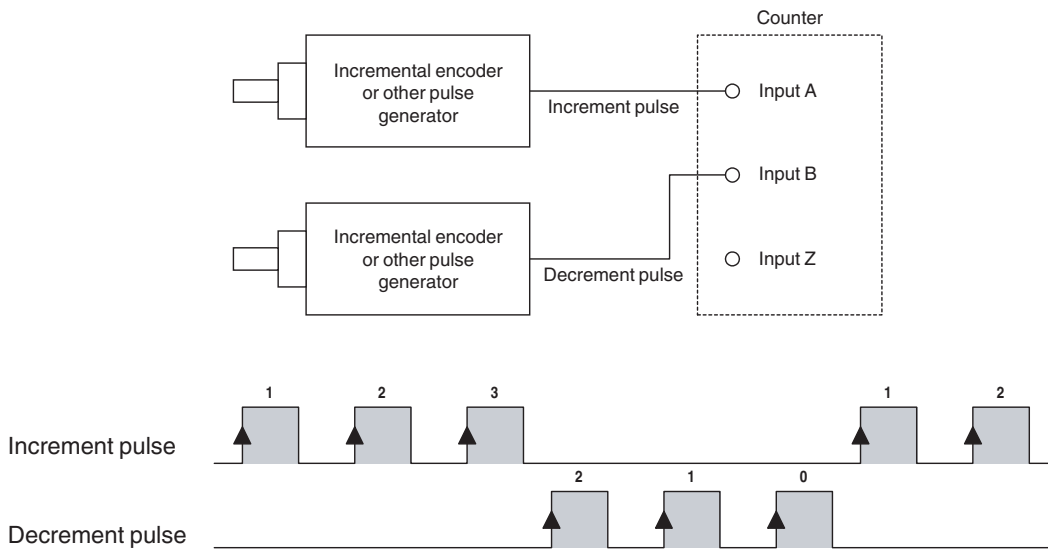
Counter

Incremental encoder or other pulse generator

Increment pulse

Input A

Input B

Incremental encoder or other pulse generator

Decrement pulse

Input Z

1 2 3 1 2

Increment pulse

2 1 0

Decrement pulse